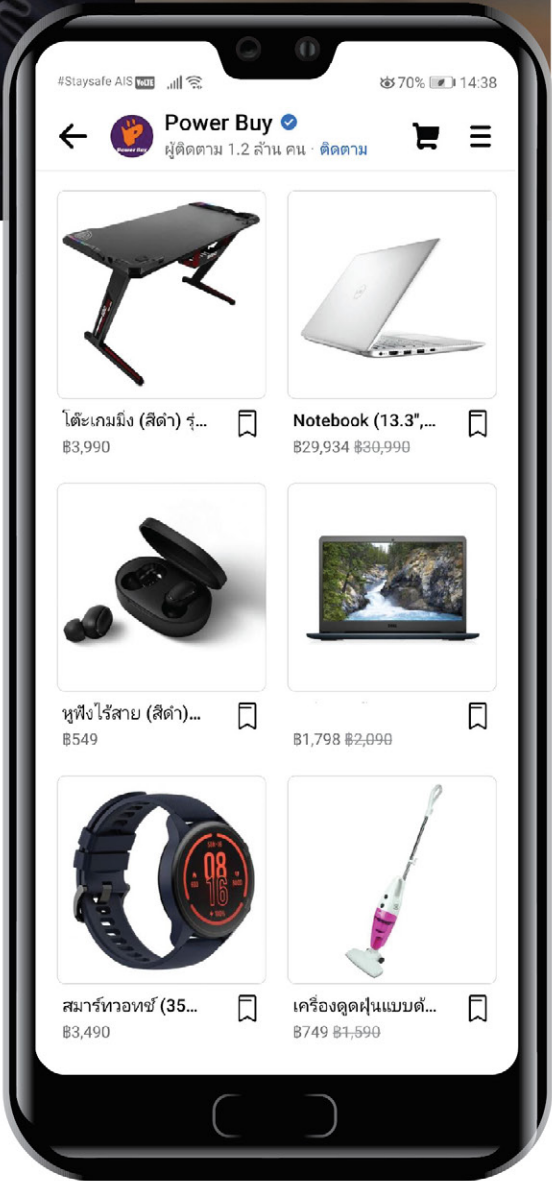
#Staysafe AIS VoLTE 70% 14:38

Power Buy
ผู้ติดตาม 1.2 ล้าน คน · ติดตาม

โต๊ะเกมมิ่ง (สีดำ) รุ่...
฿3,990

Notebook (13.3",...
฿29,934 ฿30,990

หูฟังไร้สาย (สีดำ)...
฿549

฿1,798 ฿2,090

08
16

สมาร์ทวอทช์ (35...
฿3,490

เครื่องดูดฝุ่นแบบด้...
฿749 ฿1,590